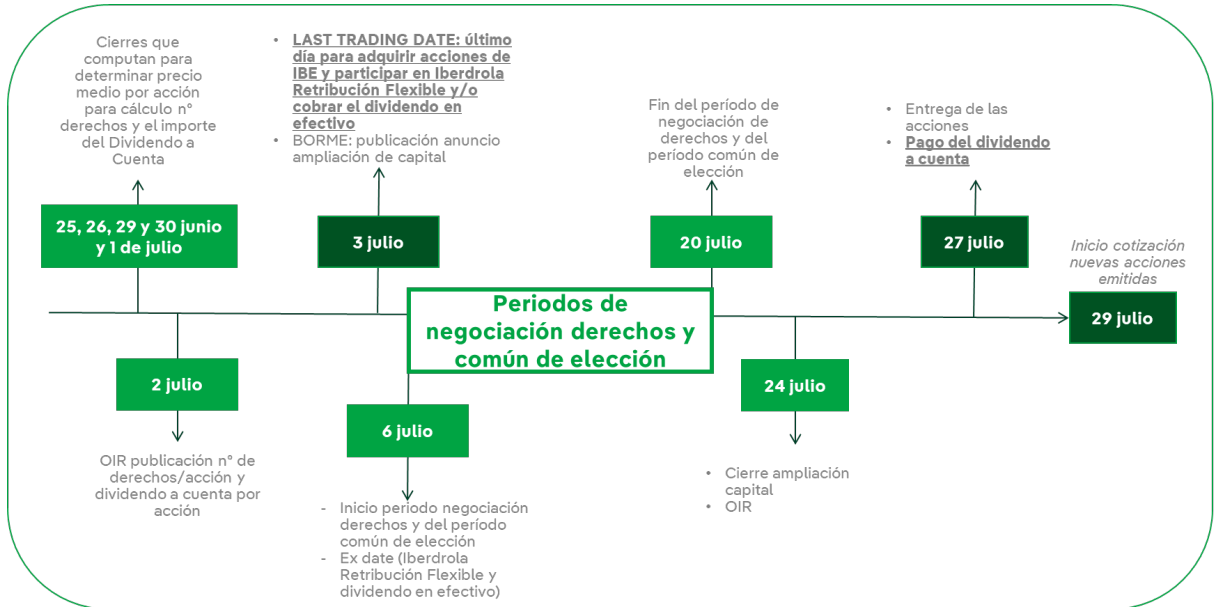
Cierres que computan para determinar precio medio por acción para cálculo nº derechos y el importe del Dividendo a Cuenta

25, 26, 29 y 30 junio y 1 de julio

- LAST TRADING DATE: último día para adquirir acciones de IBE y participar en Iberdrola Retribución Flexible y/o cobrar el dividendo en efectivo
- BORME: publicación anuncio ampliación de capital

3 julio

Fin del período de negociación de derechos y del período común de elección

20 julio

- Entrega de las acciones
- Pago del dividendo a cuenta

27 julio

Inicio cotización nuevas acciones emitidas

29 julio

Periodos de negociación derechos y común de elección

2 julio

OIR publicación nº de derechos/acción y dividendo a cuenta por acción

6 julio

- Inicio periodo negociación derechos y del período común de elección
- Ex date (Iberdrola Retribución Flexible y dividendo en efectivo)

24 julio

- Cierre ampliación capital
- OIR